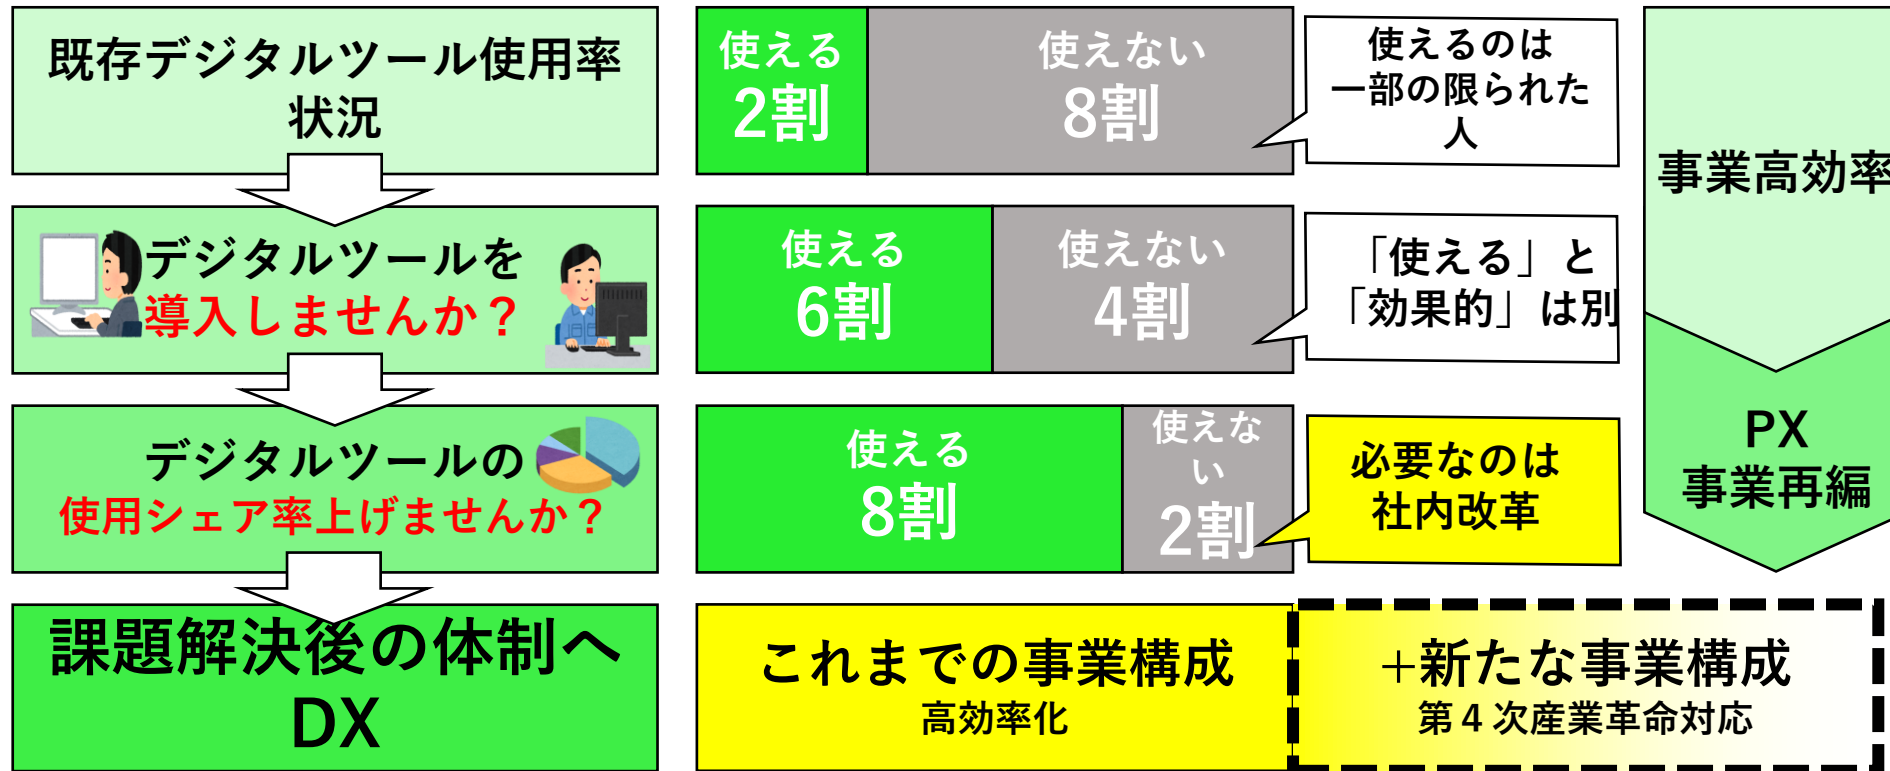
既存デジタルツール使用率状況

使える
2割

使えない
8割

使えるのは一部の限られた人

事業高効率

デジタルツールを
導入しませんか？

使える
6割

使えない
4割

「使える」と「効果的」は別

デジタルツールの
使用シェア率上げませんか？

使える
8割

使えない
2割

必要なのは
社内改革

PX
事業再編

課題解決後の体制へ
DX

これまでの事業構成
高効率化

+新たな事業構成
第４次産業革命対応